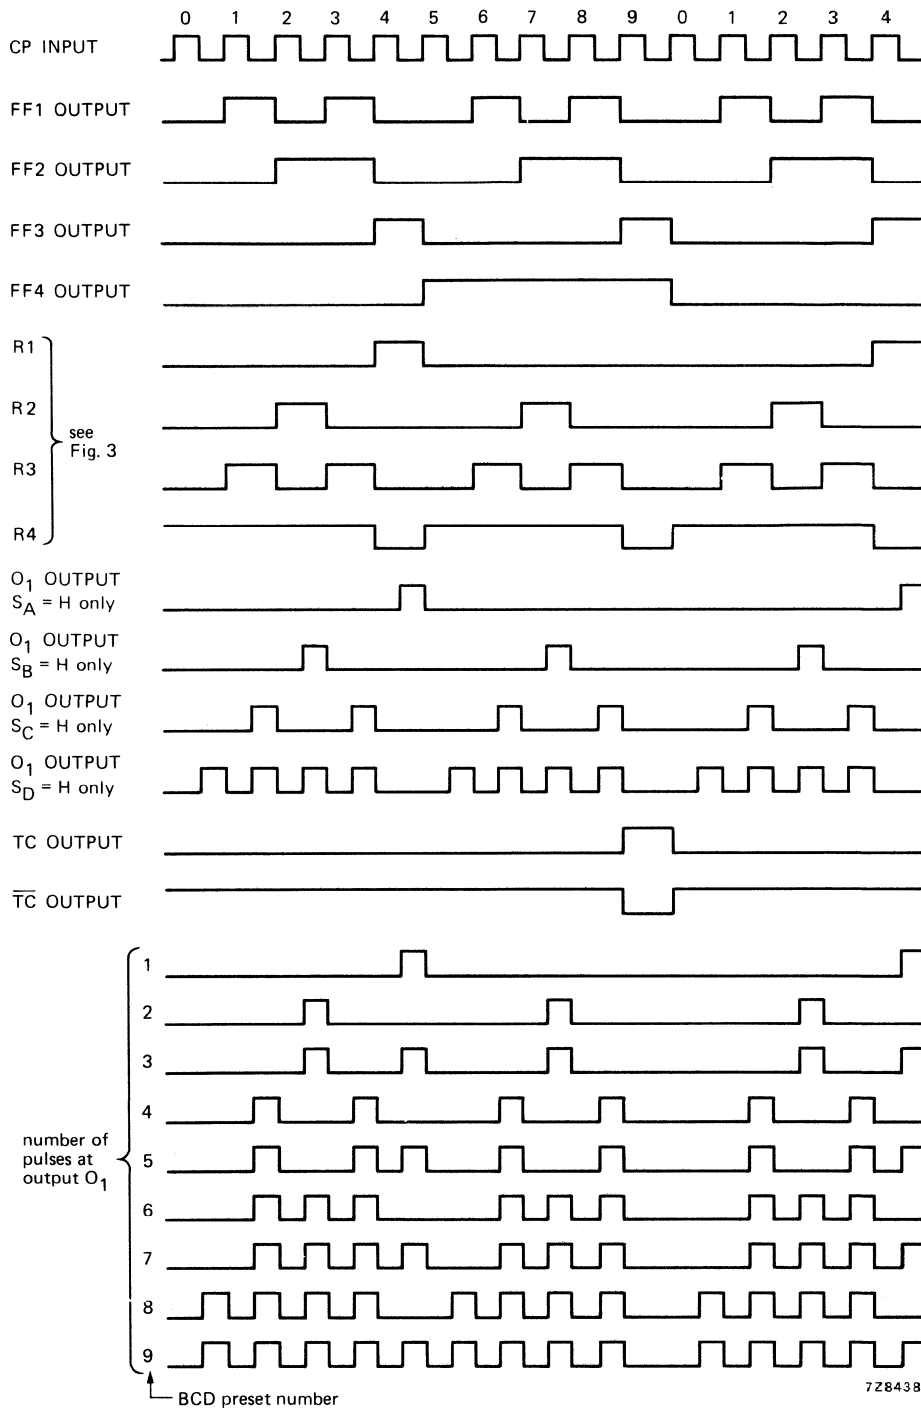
0 1 2 3 4 5 6 7 8 9 0 1 2 3 4

CP INPUT

FF1 OUTPUT

FF2 OUTPUT

FF3 OUTPUT

FF4 OUTPUT

R1

R2

R3

R4

see Fig. 3

$O_1$ OUTPUT $S_A$ = H only

$O_1$ OUTPUT $S_B$ = H only

$O_1$ OUTPUT $S_C$ = H only

$O_1$ OUTPUT $S_D$ = H only

TC OUTPUT

$\overline{TC}$ OUTPUT

number of pulses at output $O_1$

1

2

3

4

5

6

7

8

9

BCD preset number

7Z8438